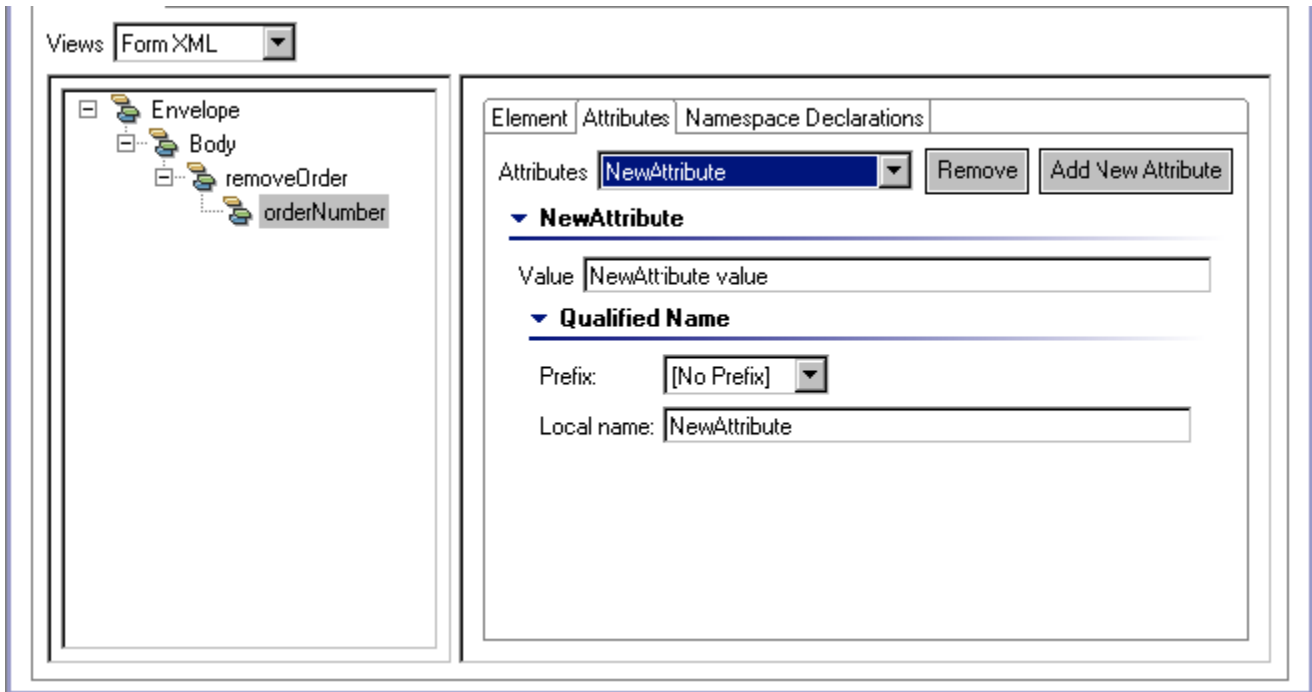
Views Form XML

Envelope
Body
removeOrder
orderNumber

Element | Attributes | Namespace Declarations

Attributes NewAttribute | Remove | Add New Attribute

NewAttribute

Value NewAttribute value

Qualified Name

Prefix: [No Prefix]

Local name: NewAttribute